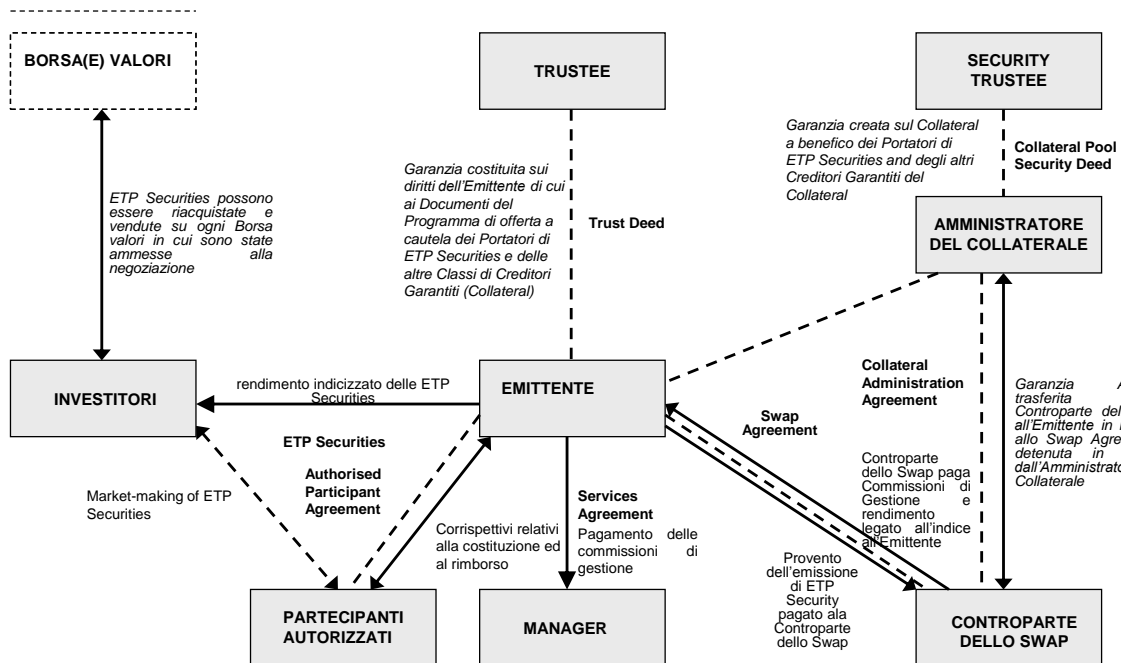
BORSA(E) VALORI

TRUSTEE

SECURITY TRUSTEE

Garanzia creata sul Collateral a benefico dei Portatori di ETP Securities and degli altri Creditori Garantiti del Collateral

Collateral Pool Security Deed

ETP Securities possono essere riacquistate e vendute su ogni Borsa valori in cui sono state ammesse alla negoziazione

Garanzia costituita sui diritti dell'Emittente di cui ai Documenti del Programma di offerta a cautela dei Portatori di ETP Securities e delle altre Classi di Creditori Garantiti (Collateral)

Trust Deed

AMMINISTRATORE DEL COLLATERALE

Collateral Administration Agreement

INVESTITORI

rendimento indicizzato delle ETP Securities

EMITTENTE

Garanzia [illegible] trasferita Controparte del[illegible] all'Emittente in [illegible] allo Swap Agre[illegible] detenuta in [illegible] dall'Amministrato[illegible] Collaterale

ETP Securities

Swap Agreement

Authorised Participant Agreement

Market-making of ETP Securities

Services Agreement

Contraparte dello Swap paga Commissioni di Gestione e rendimento legato all'indice all'Emittente

Corrispettivi relativi alla costituzione ed al rimborso

Pagamento delle commissioni di gestione

Provento dell'emissione di ETP Security pagato ala Contraparte dello Swap

PARTECIPANTI AUTORIZZATI

MANAGER

CONTROPARTE DELLO SWAP